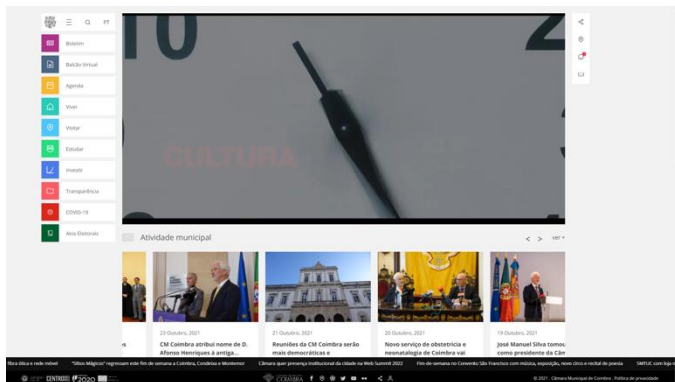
PT

Boletim

Balcão Virtual

Agenda

Viver

Visitar

Estudar

Investir

Transparência

COVID-19

Atos Eleitorais

10

CULTURA

Atividade municipal

ver

23 Outubro, 2021
CM Coimbra atribui nome de D. Afonso Henriques à antiga...

21 Outubro, 2021
Reuniões da CM Coimbra serão mais democráticas e

20 Outubro, 2021
Novo serviço de obstetrícia e neonatalogia de Coimbra vai

19 Outubro, 2021
José Manuel Silva tomou como presidente da Câm

fibra ótica e rede móvel   "Sítios Mágicos" regressam este fim de semana a Coimbra, Condeixa e Montemor   Câmara quer presença institucional da cidade na Web Summit 2022   Fim-de-semana no Convento São Francisco com música, exposição, novo circo e recital de poesia   SMTUC com loja e

CENTRO 2020

COIMBRA

© 2021 - Câmara Municipal de Coimbra - Política de privacidade